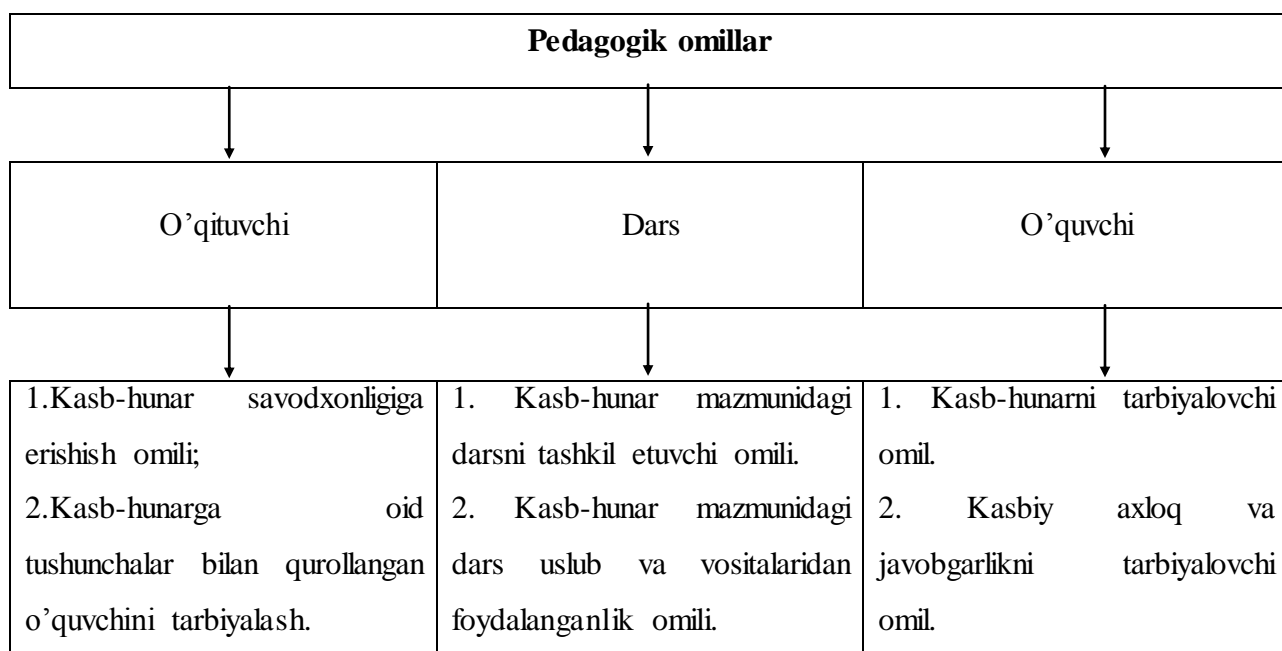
Pedagogik omillar

| O’qituvchi | Dars | O’quvchi |
|---|---|---|
| 1.Kasb-hunar savodxonligiga erishish omili; 2.Kasb-hunarga oid tushunchalar bilan qurollangan o’quvchini tarbiyalash. | 1. Kasb-hunar mazmunidagi darsni tashkil etuvchi omili. 2. Kasb-hunar mazmunidagi dars uslub va vositalaridan foydalanganlik omili. | 1. Kasb-hunarni tarbiyalovchi omil. 2. Kasbiy axloq va javobgarlikni tarbiyalovchi omil. |